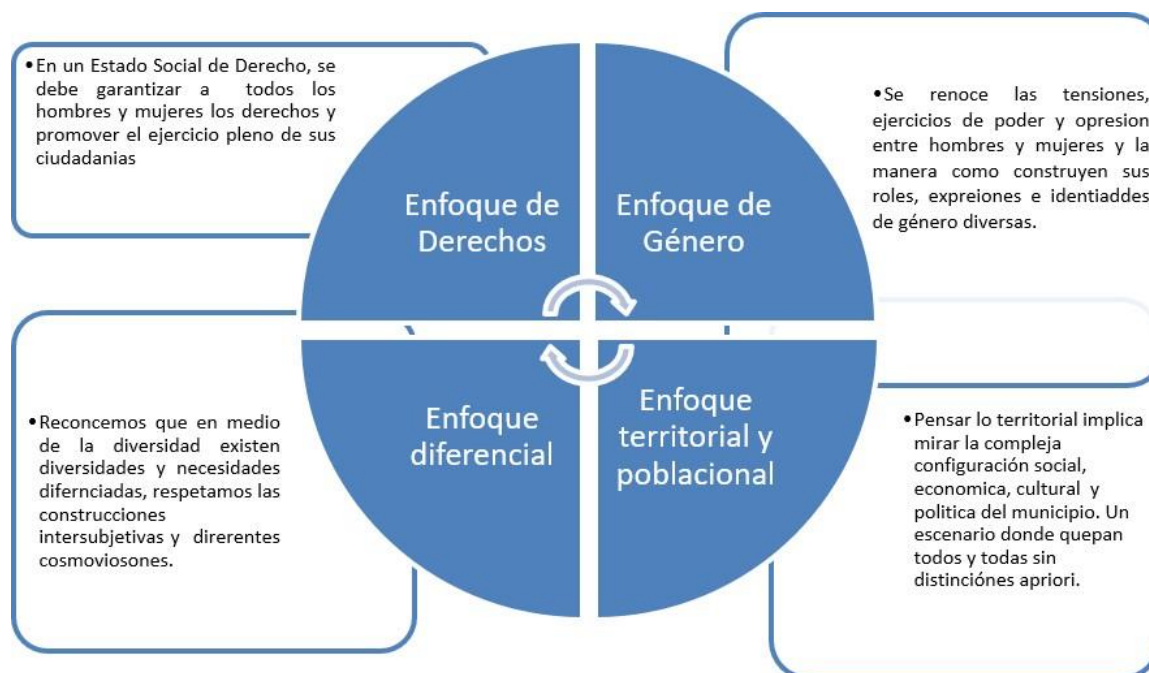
•En un Estado Social de Derecho, se debe garantizar a todos los hombres y mujeres los derechos y promover el ejercicio pleno de sus ciudadanias

Enfoque de Derechos

Enfoque de Género

•Se renoce las tensiones, ejercicios de poder y opresion entre hombres y mujeres y la manera como construyen sus roles, expreiones e identiaddes de género diversas.

•Reconcemos que en medio de la diversidad existen diversidades y necesidades difernciadas, respetamos las construcciones intersubjetivas y direrentes cosmoviosones.

Enfoque diferencial

Enfoque territorial y poblacional

•Pensar lo territorial implica mirar la compleja configuración social, economica, cultural y politica del municipio. Un escenario donde quepan todos y todas sin distinciónes apriori.